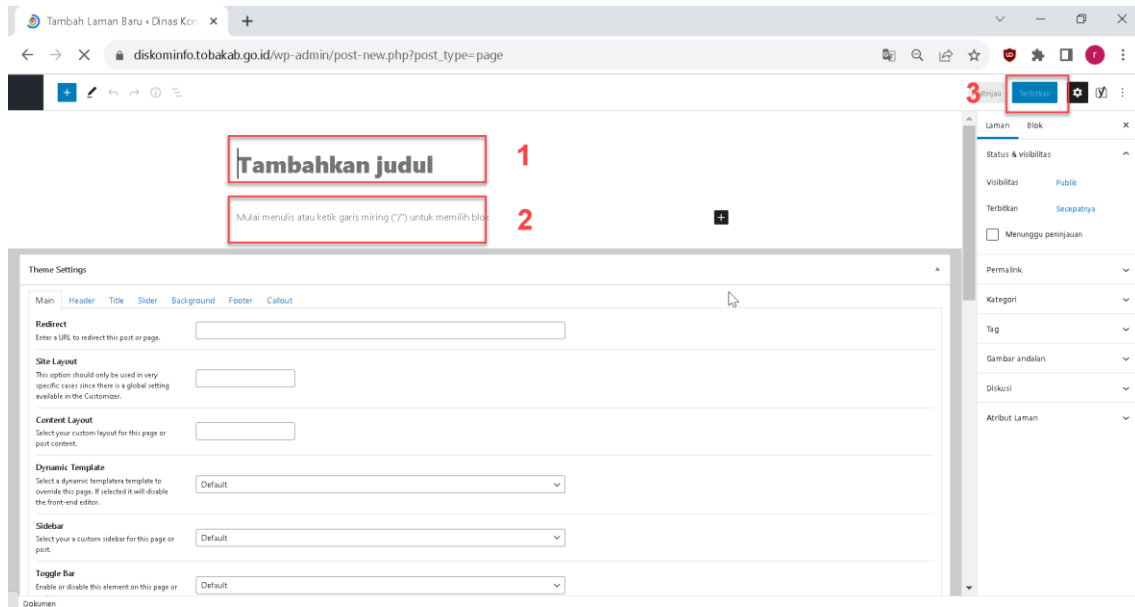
Tambah Laman Baru ‹ Dinas Kon ×

diskominfo.tobakab.go.id/wp-admin/post-new.php?post_type=page

r

3 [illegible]tinjau Terbitkan

Tambahkan judul

1

Mulai menulis atau ketik garis miring ("/") untuk memilih blok

2

Laman Blok ×

Status & visibilitas

Visibilitas Publik

Terbitkan Secepatnya

Menunggu peninjauan

Permalink

Kategori

Tag

Gambar andalan

Diskusi

Atribut Laman

Theme Settings

Main Header Title Slider Background Footer Callout

Redirect
Enter a URL to redirect this post or page.

Site Layout
This option should only be used in very specific cases since there is a global setting available in the Customizer.

Content Layout
Select your custom layout for this page or post content.

Dynamic Template
Select a dynamic templatera template to override this page. If selected it will disable the front-end editor.

Default

Sidebar
Select your a custom sidebar for this page or post.

Default

Toggle Bar
Enable or disable this element on this page or

Default

Dokumen